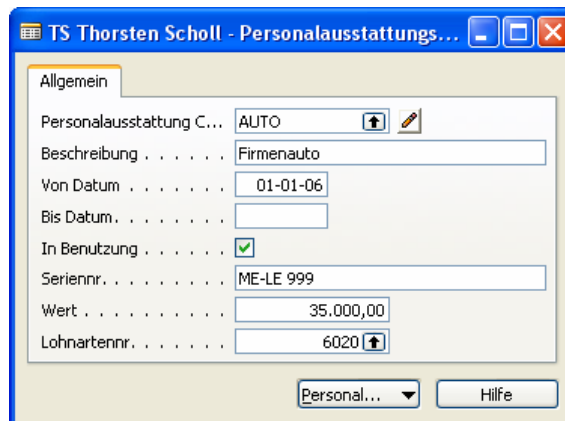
TS Thorsten Scholl - Personalausstattungs...

Allgemein

Personalausstattung C... AUTO

Beschreibung . . . . . . Firmenauto

Von Datum . . . . . . . 01-01-06

Bis Datum. . . . . . . .

In Benutzung . . . . . . ✓

Seriennr. . . . . . . . . ME-LE 999

Wert . . . . . . . . . . 35.000,00

Lohnartennr. . . . . . . 6020

Personal... ▼ Hilfe